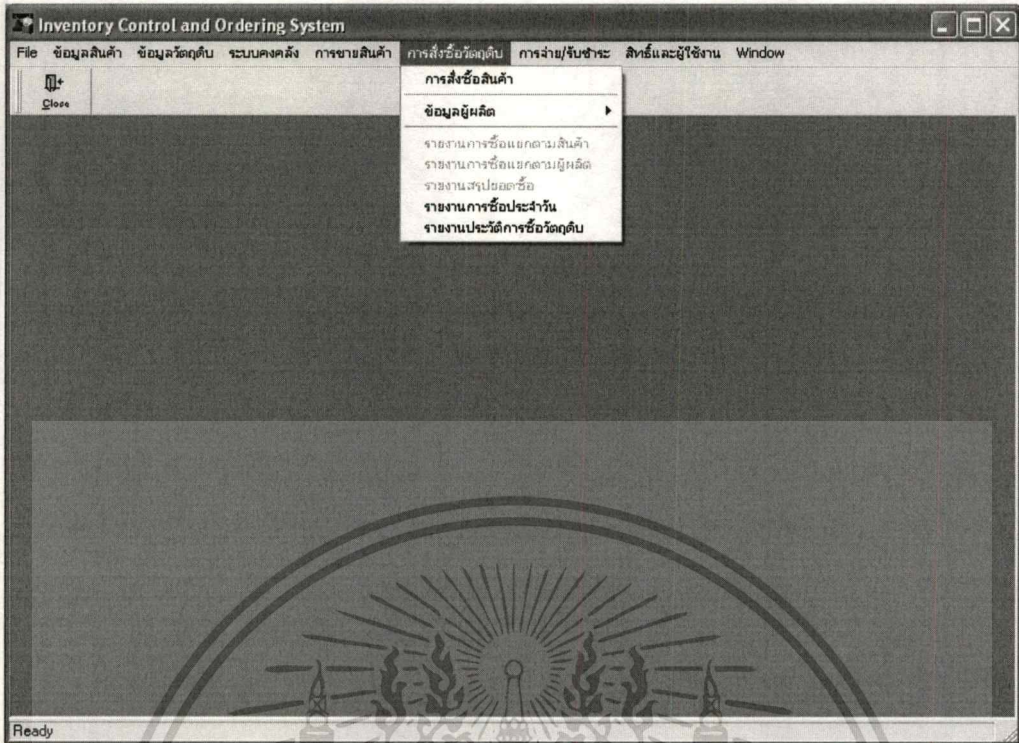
Inventory Control and Ordering System

File ข้อมูลสินค้า ข้อมูลวัตถุดิบ ระบบคงคลัง การขายสินค้า การสั่งซื้อวัตถุดิบ การจ่าย/รับชำระ สิทธิ์และผู้ใช้งาน Window

Close

การสั่งซื้อสินค้า
ข้อมูลผู้ผลิต
รายงานการซื้อแยกตามสินค้า
รายงานการซื้อแยกตามผู้ผลิต
รายงานสรุปยอดซื้อ
รายงานการซื้อประจำวัน
รายงานประวัติการซื้อวัตถุดิบ

Ready